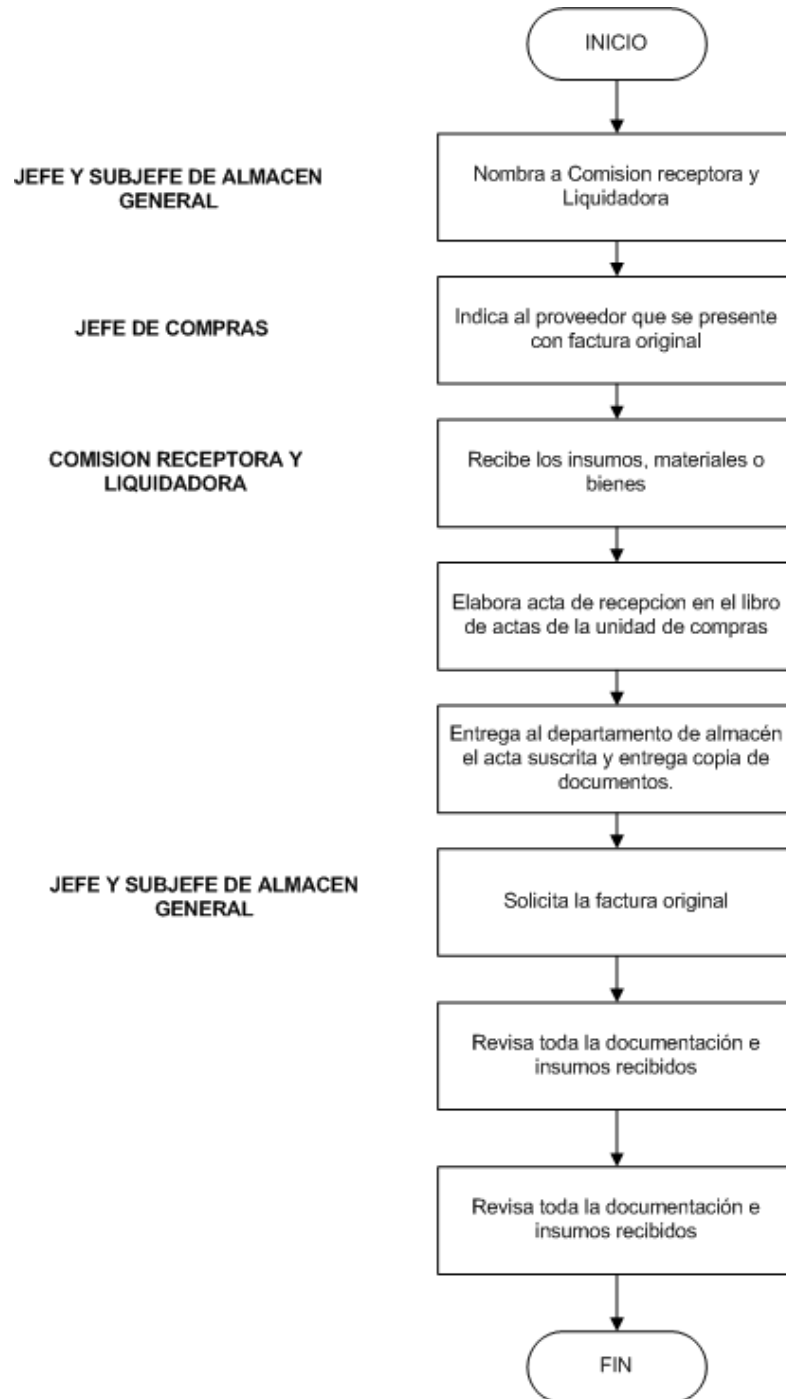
INICIO

JEFE Y SUBJEFE DE ALMACEN GENERAL

Nombra a Comision receptora y Liquidadora

JEFE DE COMPRAS

Indica al proveedor que se presente con factura original

COMISION RECEPTORA Y LIQUIDADORA

Recibe los insumos, materiales o bienes

Elabora acta de recepcion en el libro de actas de la unidad de compras

Entrega al departamento de almacén el acta suscrita y entrega copia de documentos.

JEFE Y SUBJEFE DE ALMACEN GENERAL

Solicita la factura original

Revisa toda la documentación e insumos recibidos

Revisa toda la documentación e insumos recibidos

FIN